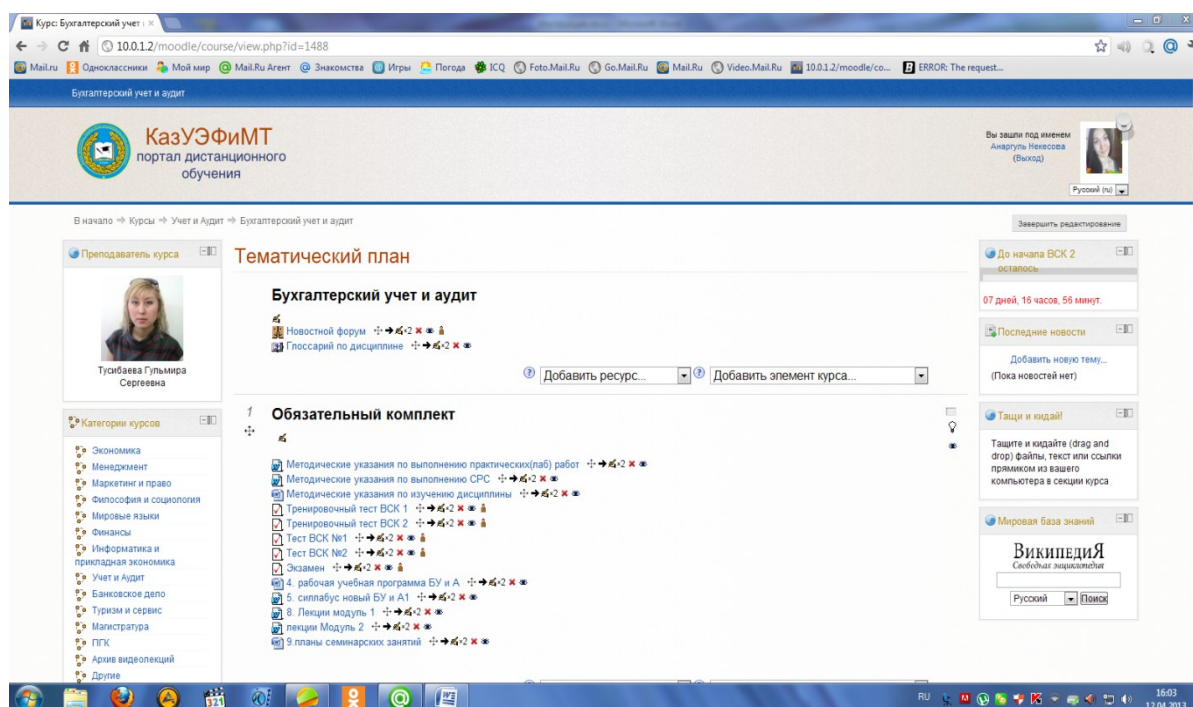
Курс: Бухгалтерский учет

10.0.1.2/moodle/course/view.php?id=1488

Mail.ru Одноклассники Мой мир Mail.Ru Агент Знакомства Игры Погода ICQ Foto.Mail.Ru Go.Mail.Ru Mail.Ru Video.Mail.Ru 10.0.1.2/moodle/co... ERROR: The request...

Бухгалтерский учет и аудит

КазУЭФиМТ
портал дистанционного обучения

Вы зашли под именем Анаргуль Некесова (Выход)

Русский (ru)

В начало → Курсы → Учет и Аудит → Бухгалтерский учет и аудит

Завершить редактирование

Преподаватель курса

Тусибаева Гульмира Сергеевна

Категории курсов

Экономика
Менеджмент
Маркетинг и право
Философия и социология
Мировые языки
Финансы
Информатика и прикладная экономика
Учет и Аудит
Банковское дело
Туризм и сервис
Магистратура
ПГК
Архив видеолекций
Другие

Тематический план

Бухгалтерский учет и аудит

Новостной форум
Глоссарий по дисциплине

Добавить ресурс...
Добавить элемент курса...

1

Обязательный комплект

Методические указания по выполнению практических(лаб) работ
Методические указания по выполнению СРС
Методические указания по изучению дисциплины
Тренировочный тест ВСК 1
Тренировочный тест ВСК 2
Тест ВСК №1
Тест ВСК №2
Экзамен
4. рабочая учебная программа БУ и А
5. силлабус новый БУ и А1
8. Лекции модуль 1
лекции Модуль 2
9.планы семинарских занятий

До начала ВСК 2 осталось

07 дней, 16 часов, 56 минут.

Последние новости

Добавить новую тему...
(Пока новостей нет)

Тащи и кидай!

Тащите и кидайте (drag and drop) файлы, текст или ссылки прямиком из вашего компьютера в секции курса

Мировая база знаний

ВикипедиЯ
Свободная энциклопедия

Русский
Поиск

RU
16:03
12.04.2013